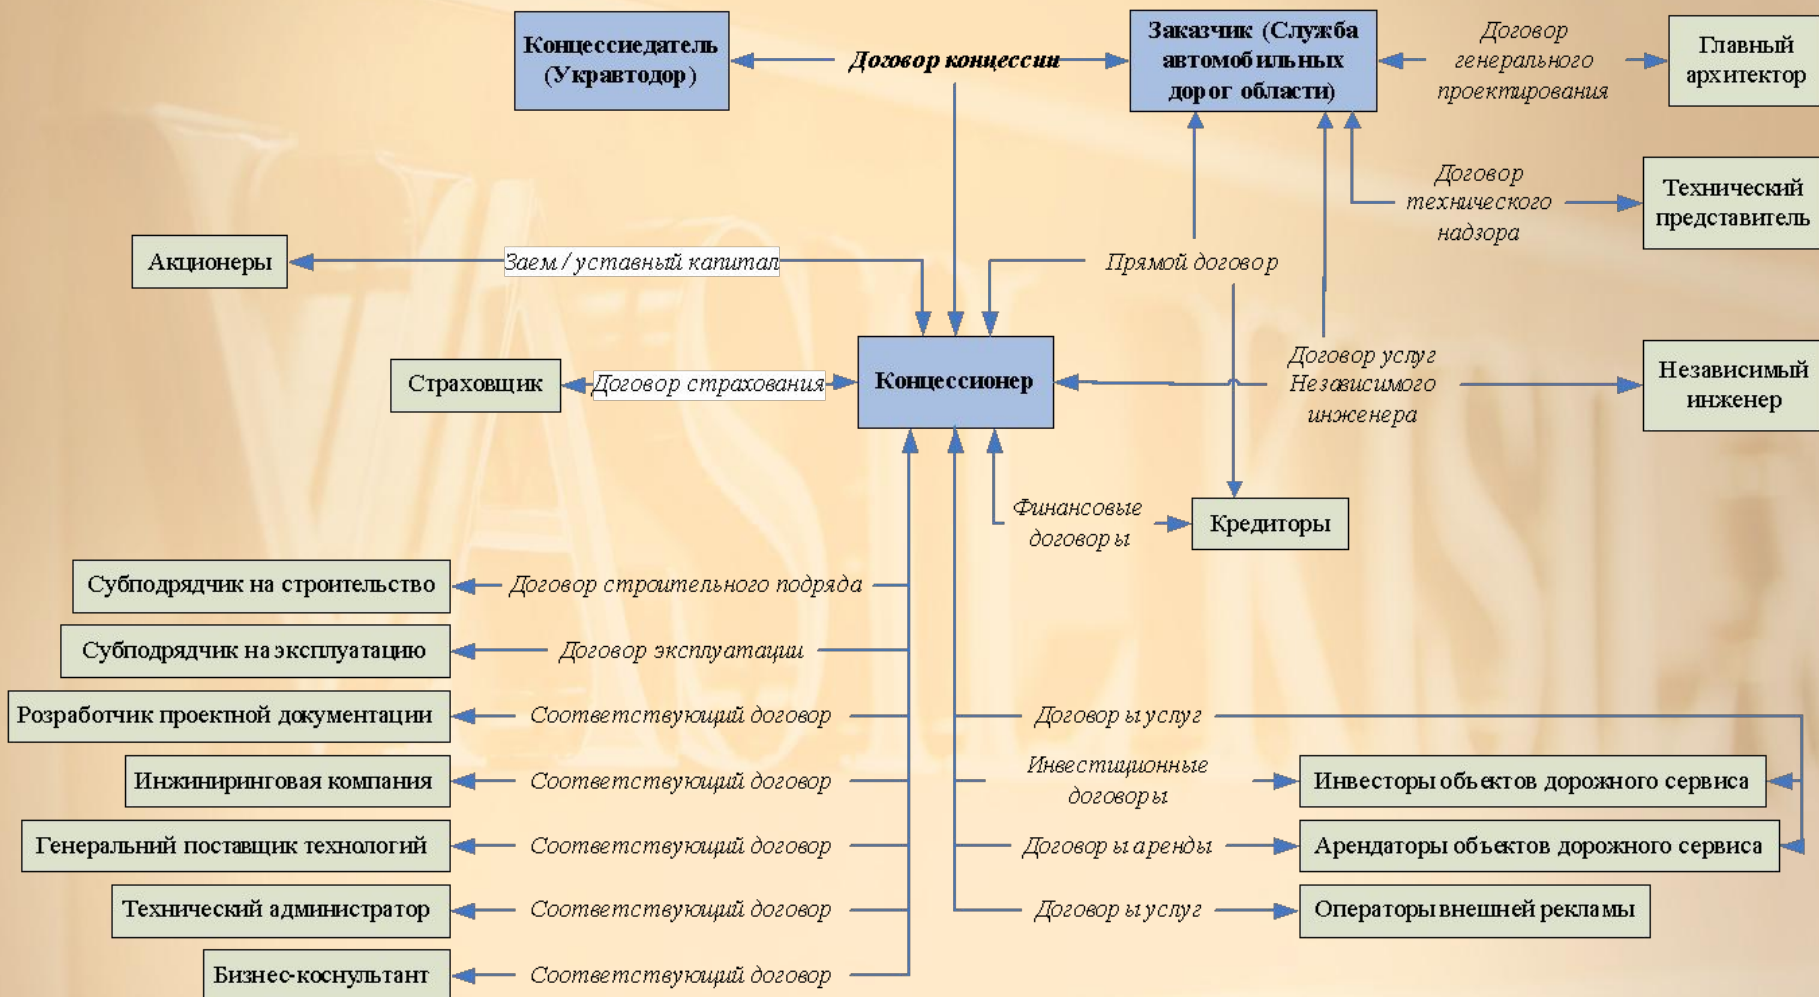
Концессиедатель (Укравтодор)

Договор концессии

Заказчик (Служба автомобильных дорог области)

Договор генерального проектирования

Главный архитектор

Договор технического надзора

Технический представитель

Акционеры

Заем / уставный капитал

Прямой договор

Страховщик

Договор страхования

Концессионер

Договор услуг Независимого инженера

Независимый инженер

Финансовые договоры

Кредиторы

Субподрядчик на строительство

Договор строительного подряда

Субподрядчик на эксплуатацию

Договор эксплуатации

Розработчик проектной документации

Соответствующий договор

Договоры услуг

Инжиниринговая компания

Соответствующий договор

Инвестиционные договоры

Инвесторы объектов дорожного сервиса

Генеральний поставщик технологий

Соответствующий договор

Договоры аренды

Арендаторы объектов дорожного сервиса

Технический администратор

Соответствующий договор

Договоры услуг

Операторы внешней рекламы

Бизнес-коснультант

Соответствующий договор